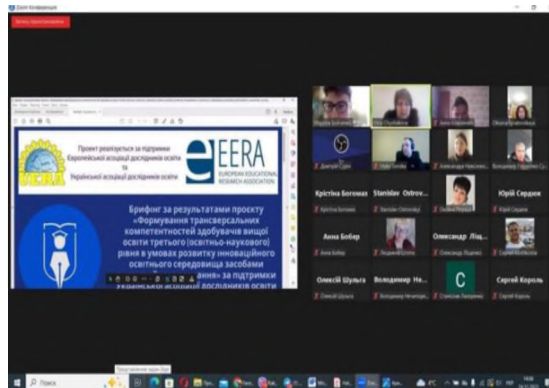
Проект реалізується за підтримки Європейської асоціації дослідників освіти та Української асоціації дослідників освіти

EERA
EUROPEAN EDUCATIONAL RESEARCH ASSOCIATION

Брифінг за результатами проєкту «Формування трансверсальних компетентностей здобувачів вищої освіти третього (освітньо-наукового) рівня в умовах розвитку інноваційного освітнього середовища засобами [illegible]ання» за підтримки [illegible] асоціації дослідників освіти

Крістіна Богомаз
Stanislav Ostrov...
Юрій Сердюк
Анна Бобер
Олександр Ліщ...
Олексій Шульга
Володимир Не...
C
Сергей Король

Пошук